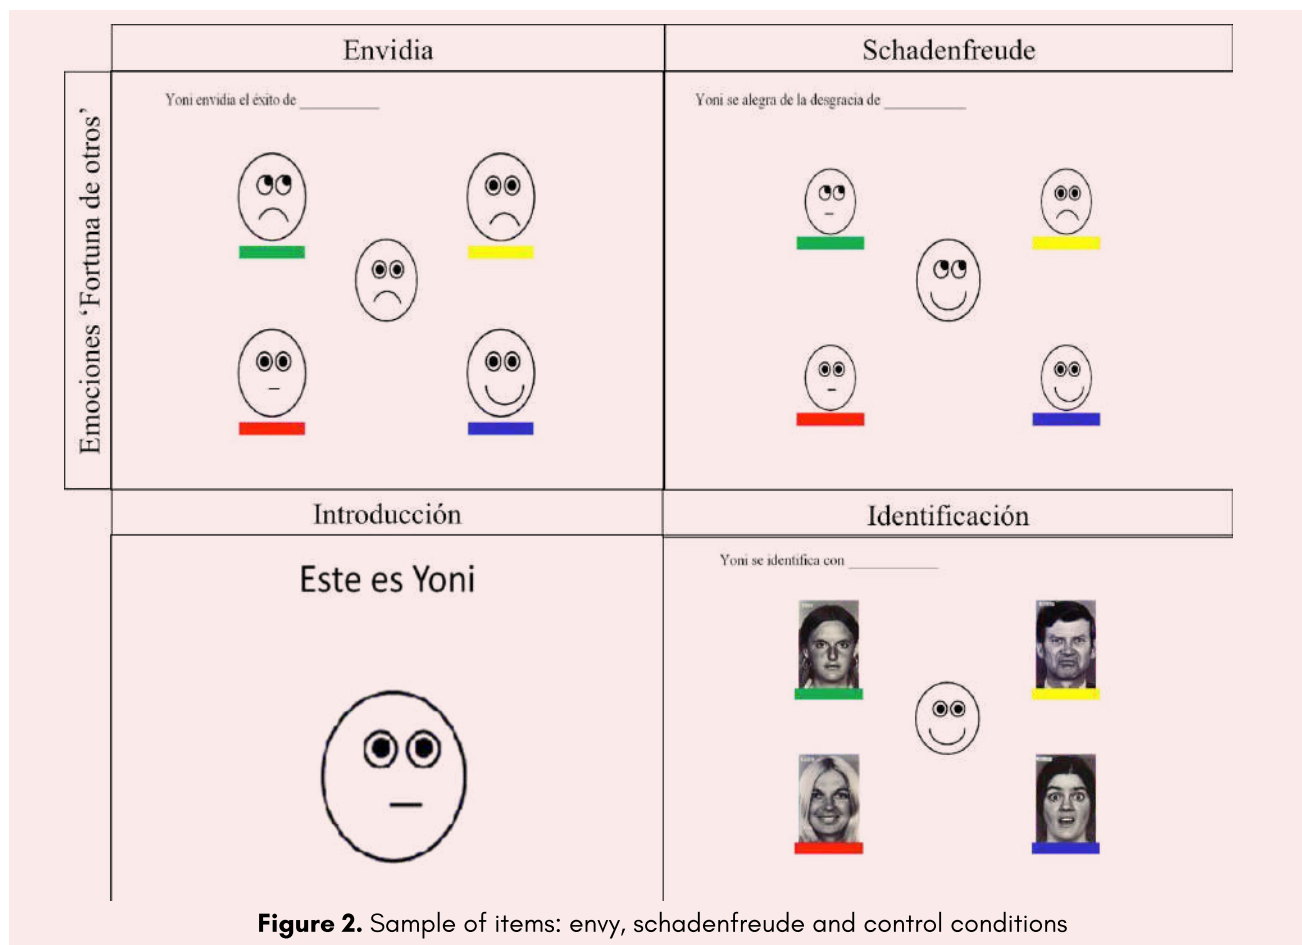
| | Envidia | Schadenfreude |
|---|---|---|
| Emociones 'Fortuna de otros' | Yoni envidia el éxito de __________ | Yoni se alegra de la desgracia de __________ |
| | Introducción | Identificación |
| | Este es Yoni | Yoni se identifica con __________ |

**Figure 2.** Sample of items: envy, schadenfreude and control conditions